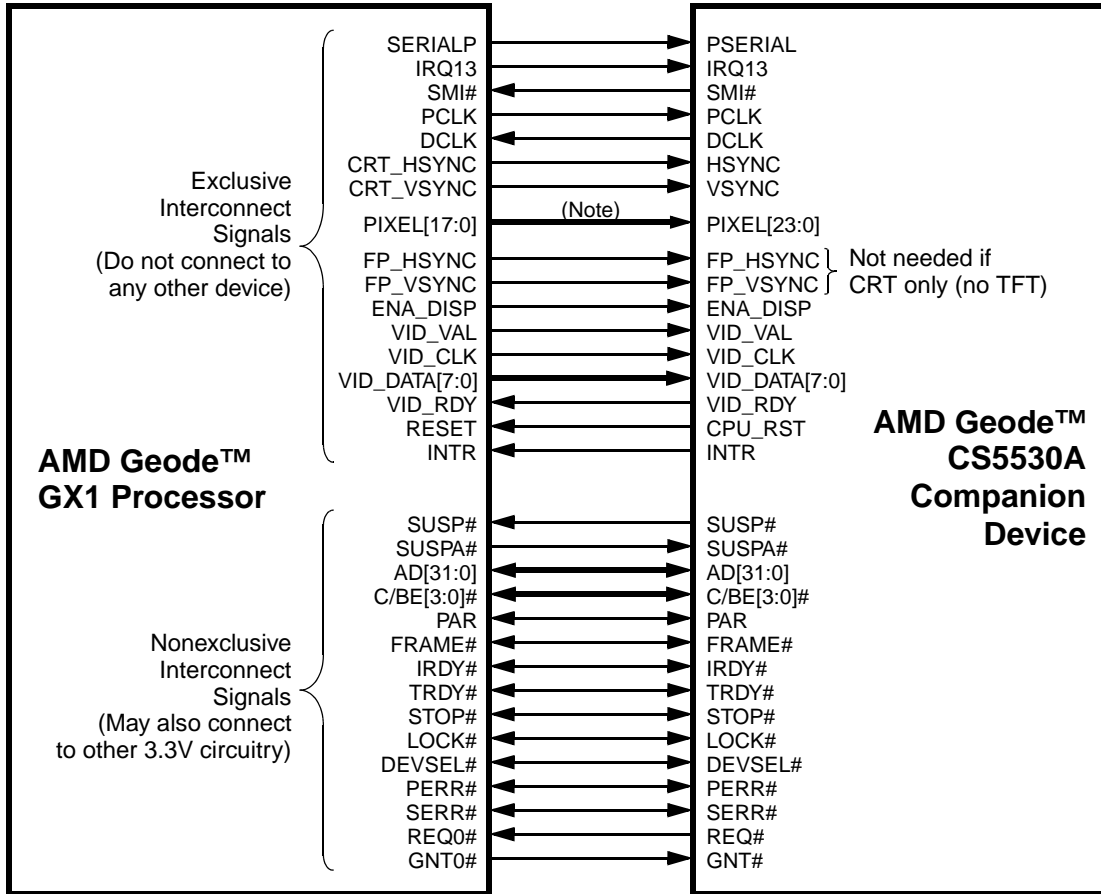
Exclusive Interconnect Signals (Do not connect to any other device)

SERIALP
IRQ13
SMI#
PCLK
DCLK
CRT_HSYNC
CRT_VSYNC
PIXEL[17:0]
FP_HSYNC
FP_VSYNC
ENA_DISP
VID_VAL
VID_CLK
VID_DATA[7:0]
VID_RDY
RESET
INTR

(Note)

PSERIAL
IRQ13
SMI#
PCLK
DCLK
HSYNC
VSYNC
PIXEL[23:0]
FP_HSYNC
FP_VSYNC
ENA_DISP
VID_VAL
VID_CLK
VID_DATA[7:0]
VID_RDY
CPU_RST
INTR

Not needed if CRT only (no TFT)

AMD Geode™ GX1 Processor

AMD Geode™ CS5530A Companion Device

Nonexclusive Interconnect Signals (May also connect to other 3.3V circuitry)

SUSP#
SUSPA#
AD[31:0]
C/BE[3:0]#
PAR
FRAME#
IRDY#
TRDY#
STOP#
LOCK#
DEVSEL#
PERR#
SERR#
REQ0#
GNT0#

SUSP#
SUSPA#
AD[31:0]
C/BE[3:0]#
PAR
FRAME#
IRDY#
TRDY#
STOP#
LOCK#
DEVSEL#
PERR#
SERR#
REQ#
GNT#